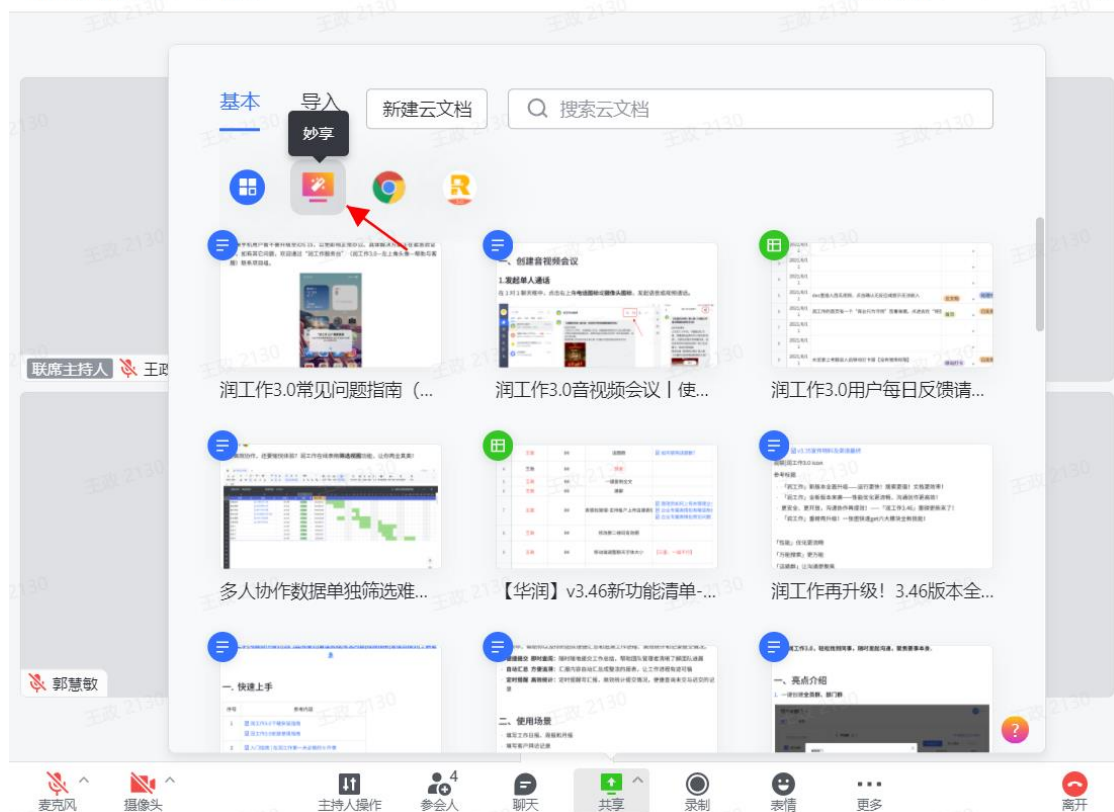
基本 导入 新建云文档 搜索云文档

妙享

联席主持人 王政

润工作3.0常见问题指南（...

一、创建音视频会议

1.发起单人通话

润工作3.0音视频会议丨使...

润工作3.0用户每日反馈请...

多人协作数据单独筛选难...

【华润】v3.46新功能清单-...

润工作再升级！3.46版本全...

郭慧敏

一、快速上手

二、使用场景

一、亮点介绍

王政 2130

麦克风 摄像头 主持人操作 参会人 4 聊天 共享 录制 表情 更多 离开